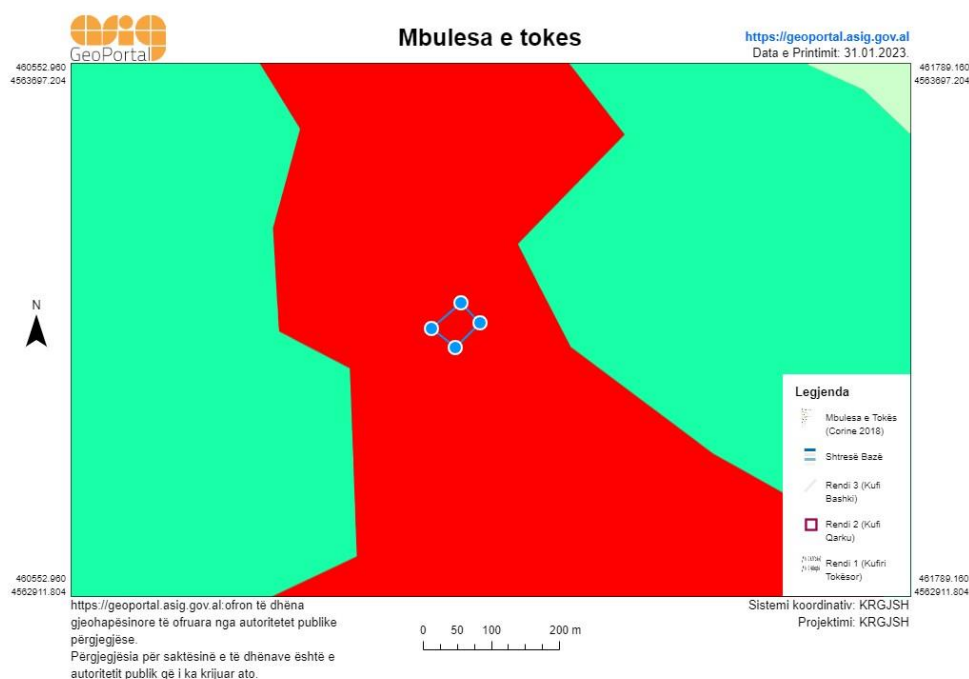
GeoPortal

Mbulesa e tokes

https://geoportal.asig.gov.al
Data e Printimit: 31.01.2023.

460552.960
4563697.204

461789.160
4563697.204

N

Legjenda

Mbulesa e Tokës (Corine 2018)

Shtresë Bazë

Rendi 3 (Kufi Bashki)

Rendi 2 (Kufi Qarku)

Rendi 1 (Kufiri Tokësor)

460552.960
4562911.804

461789.160
4562911.804

https://geoportal.asig.gov.al:ofron të dhëna gjeohapësinore të ofruara nga autoritetet publike përgjegjëse.
Përgjegjësia për saktësinë e të dhënave është e autoritetit publik që i ka krijuar ato.

0 50 100 200 m

Sistemi koordinativ: KRGJSH
Projektimi: KRGJSH